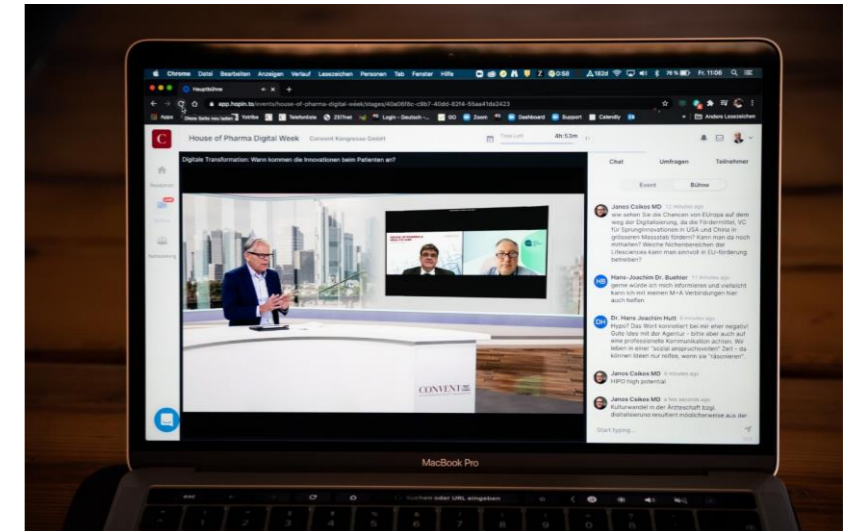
Chrome Datei Bearbeiten Anzeigen Verlauf Lesezeichen Personen Tab Fenster Hilfe

Fr. 11:06

Hauptbühne

app.hopin.to/events/house-of-pharma-digital-week/stages/40a06f8c-c8b7-40dd-82f4-55aa41da2423

Apps YouTube Telefonliste Login - Deutsch - Zoom Dashboard Support Calendly Andere Lesezeichen

House of Pharma Digital Week Convent Kongresse GmbH

Time Left 4h:53m

Reception

Stage

Networking

Digitale Transformation: Wann kommen die Innovationen beim Patienten an?

CONVENT

Chat Umfragen Teilnehmer

Event Bühne

Janos Csikos MD 12 minutes ago
wie sehen Sie die Chancen von EUropa auf dem weg der Digitalisierung, da die Fördermittel, VC für Sprunginnovationen in USA und China in grösseren Masstab fördern? Kann man da noch mithalten? Welche Nichenbereichen der Lifesciences kann man sinnvoll in EU-förderung betreiben?

HB Hans-Joachim Dr. Buehler 11 minutes ago
gerne würde ich mich informieren und vielleicht kann ich mit meinen M+A Verbindungen hier auch helfen

DH Dr. Hans Joachim Hutt 6 minutes ago
Hypo? Das Wort konnotiert bei mir eher negativ! Gute Idee mit der Agentur - bitte aber auch auf eine professionelle Kommunikation achten. Wir leben in einer "sozial ansprucsvollen" Zeit - da können Ideen nur hoffen, wenn sie "rasonieren".

Janos Csikos MD 6 minutes ago
HPO high potential

Janos Csikos MD a few seconds ago
Kulturwandel in der Ärzteschaft bzgl. digitalisierung resultiert möglicherweise aus der

Start typing...

MacBook Pro

Suchen oder URL eingeben